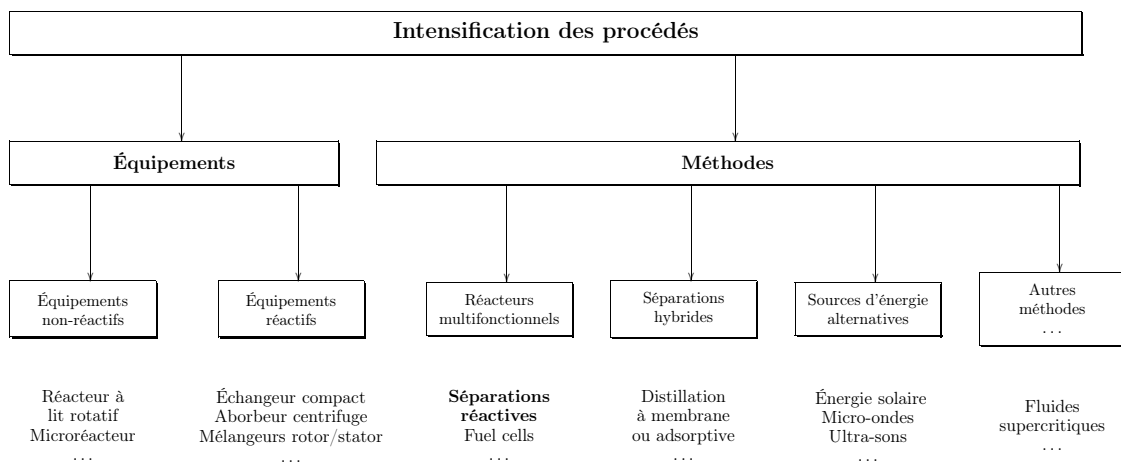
Intensification des procédés

Équipements

Méthodes

Équipements non-réactifs

Équipements réactifs

Réacteurs multifonctionnels

Séparations hybrides

Sources d'énergie alternatives

Autres méthodes
...

Réacteur à lit rotatif
Microréacteur
...

Échangeur compact
Aborbeur centrifuge
Mélangeurs rotor/stator
...

**Séparations réactives**
Fuel cells
...

Distillation à membrane ou adsorptive
...

Énergie solaire
Micro-ondes
Ultra-sons
...

Fluides supercritiques
...